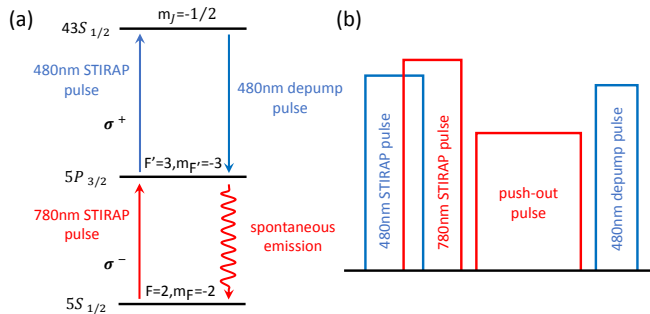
(a)

$43S_{1/2}$

$m_J$=-1/2

480nm STIRAP pulse

480nm depump pulse

$\sigma^+$

$5P_{3/2}$

F'=3,$m_{F'}$=-3

780nm STIRAP pulse

spontaneous emission

$\sigma^-$

$5S_{1/2}$

F=2,$m_F$=-2

(b)

480nm STIRAP pulse

780nm STIRAP pulse

push-out pulse

480nm depump pulse